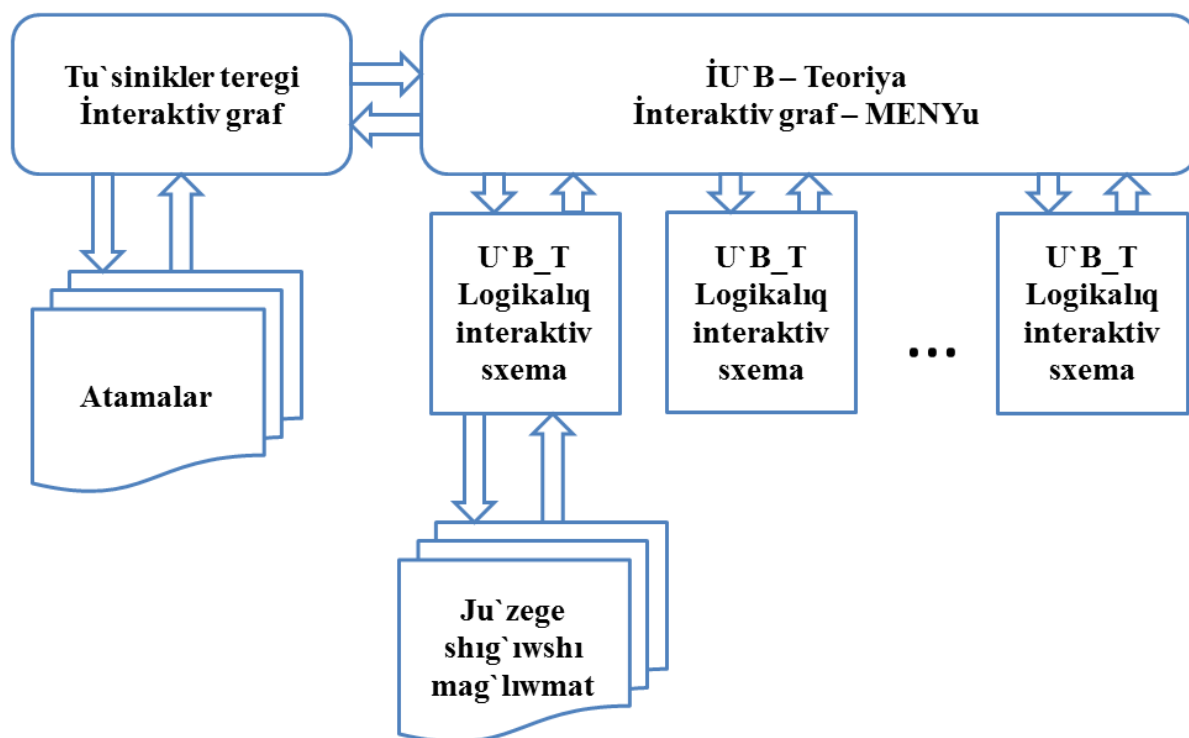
Tu`sinikler teregi
İnteraktiv graf

İU`B – Teoriya
İnteraktiv graf – MENYu

Atamalar

U`B_T
Logikalıq
interaktiv
sxema

U`B_T
Logikalıq
interaktiv
sxema

...

U`B_T
Logikalıq
interaktiv
sxema

Ju`zege
shıg`ıwshı
mag`lıwmat